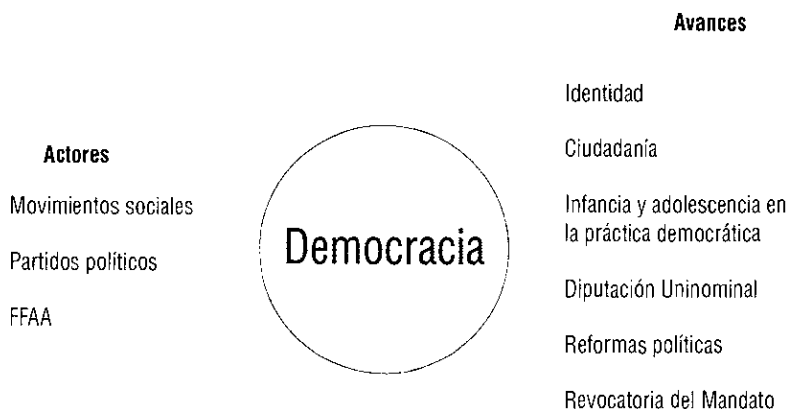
Actores

Movimientos sociales

Partidos políticos

FFAA

Democracia

Avances

Identidad

Ciudadanía

Infancia y adolescencia en la práctica democrática

Diputación Uninominal

Reformas políticas

Revocatoria del Mandato